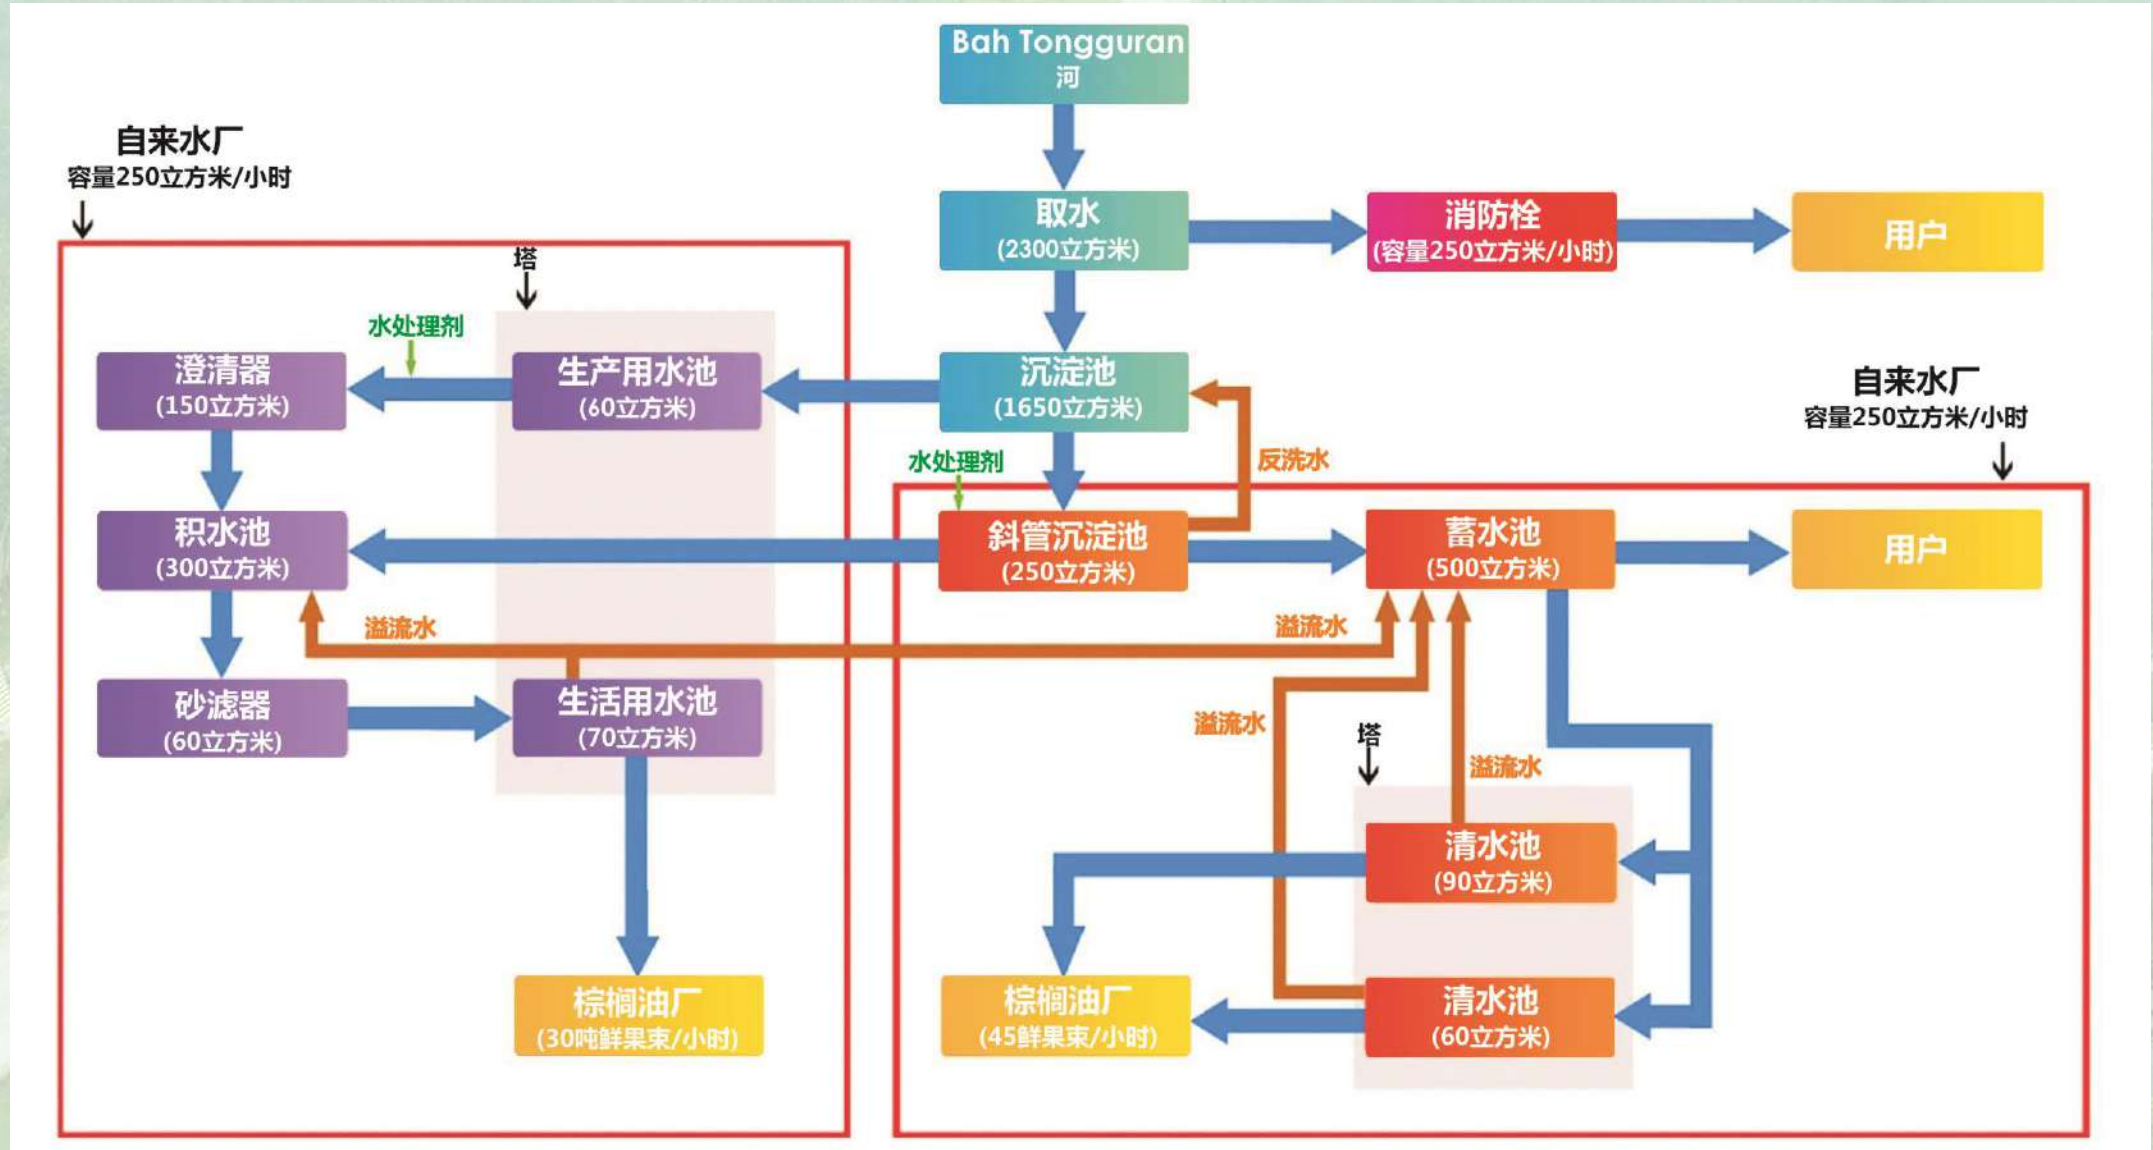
Bah Tongguran
河

取水
(2300立方米)

消防栓
(容量250立方米/小时)

用户

自来水厂
容量250立方米/小时

塔

水处理剂

澄清器
(150立方米)

生产用水池
(60立方米)

沉淀池
(1650立方米)

自来水厂
容量250立方米/小时

水处理剂

反洗水

积水池
(300立方米)

斜管沉淀池
(250立方米)

蓄水池
(500立方米)

用户

溢流水

溢流水

砂滤器
(60立方米)

生活用水池
(70立方米)

溢流水

塔

溢流水

清水池
(90立方米)

棕榈油厂
(30吨鲜果束/小时)

棕榈油厂
(45鲜果束/小时)

清水池
(60立方米)